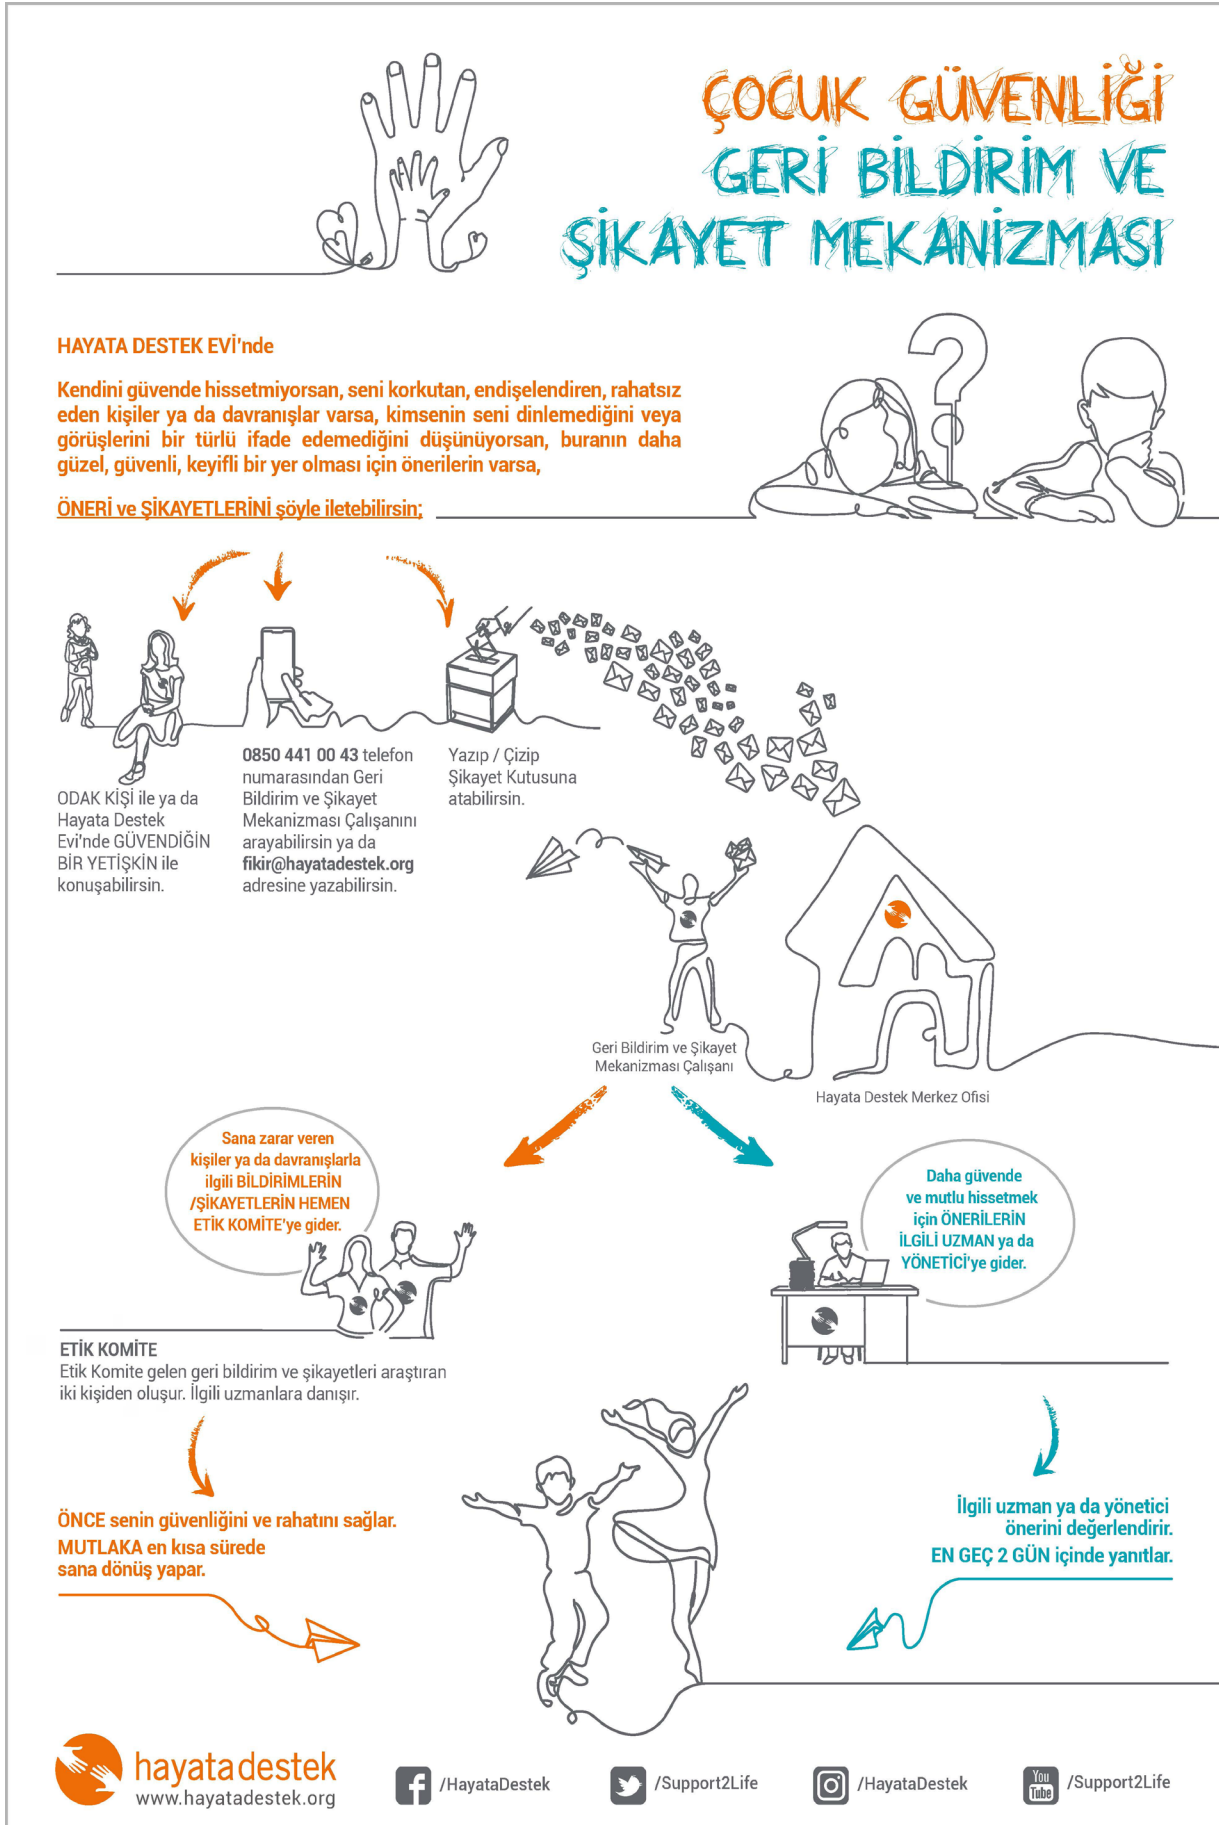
ÇOCUK GÜVENLİĞİ
GERİ BİLDİRİM VE
ŞİKAYET MEKANİZMASI

HAYATA DESTEK EVİ'nde

Kendini güvende hissetmiyorsan, seni korkutan, endişelendiren, rahatsız eden kişiler ya da davranışlar varsa, kimsenin seni dinlemediğini veya görüşlerini bir türlü ifade edemediğini düşünüyorsan, buranın daha güzel, güvenli, keyifli bir yer olması için önerilerin varsa,

ÖNERİ ve ŞİKAYETLERİNİ şöyle iletebilirsin;

ODAK KİŞİ ile ya da Hayata Destek Evi'nde GÜVENDİĞİN BİR YETİŞKİN ile konuşabilirsin.

0850 441 00 43 telefon numarasından Geri Bildirim ve Şikayet Mekanizması Çalışanını arayabilirsin ya da fikir@hayatadestek.org adresine yazabilirsin.

Yazıp / Çizip Şikayet Kutusuna atabilirsin.

Geri Bildirim ve Şikayet Mekanizması Çalışanı

Hayata Destek Merkez Ofisi

Sana zarar veren kişiler ya da davranışlarla ilgili BİLDİRİMLERİN /ŞİKAYETLERİN HEMEN ETİK KOMİTE'ye gider.

Daha güvende ve mutlu hissetmek için ÖNERİLERİN İLGİLİ UZMAN ya da YÖNETİCİ'ye gider.

ETİK KOMİTE
Etik Komite gelen geri bildirim ve şikayetleri araştıran iki kişiden oluşur. İlgili uzmanlara danışır.

ÖNCE senin güvenliğini ve rahatını sağlar.
MUTLAKA en kısa sürede sana dönüş yapar.

İlgili uzman ya da yönetici önerini değerlendirir.
EN GEÇ 2 GÜN içinde yanıtlar.

hayatadestek
www.hayatadestek.org

/HayataDestek /Support2Life /HayataDestek You Tube /Support2Life